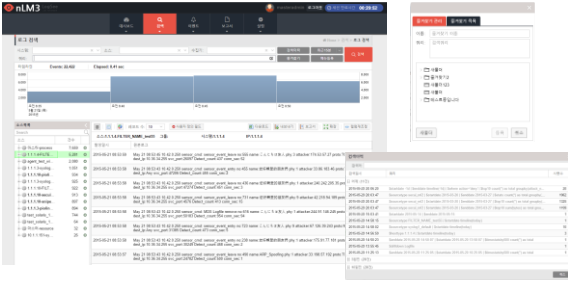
nLM3

로그 검색

Events: 28,460

Elapsed: 0.41 sec

즐겨찾기 관리

즐겨찾기 목록

검색

저장

닫기

즐겨찾기 목록

2015-05-21 08:53:09

2015-05-21 08:53:09

2015-05-21 08:53:08

2015-05-21 08:53:07

2015-05-21 08:53:07

2015-05-21 08:53:06

2015-05-21 08:53:05

2015-05-21 08:53:05

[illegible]